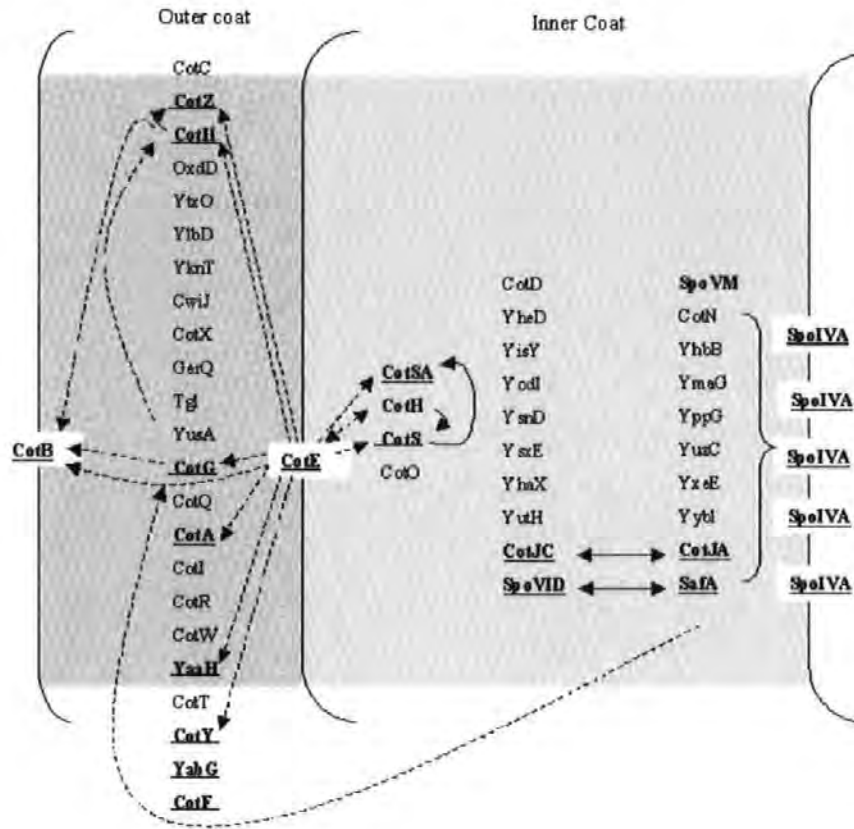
Outer coat

Inner Coat

CotC
CotZ
CotU
OxdD
YtxO
YibD
YknT
CwlJ
CotX
GerQ
Tgl
YusA
CotG
CotQ
CotA
CotI
CotR
CotW
YaaH
CotT
CotY
YabG
CotF

CotB

CotE

CotSA
CotH
CotS
CotO

CotD
YheD
YisY
YodI
YsnD
YsxE
YhaX
YutH
CotJC
SpoVID

SpoVM
CotN
YhbB
YmaG
YppG
YuzC
YxeE
YybI
CotJA
SafA

SpoIVA
SpoIVA
SpoIVA
SpoIVA
SpoIVA